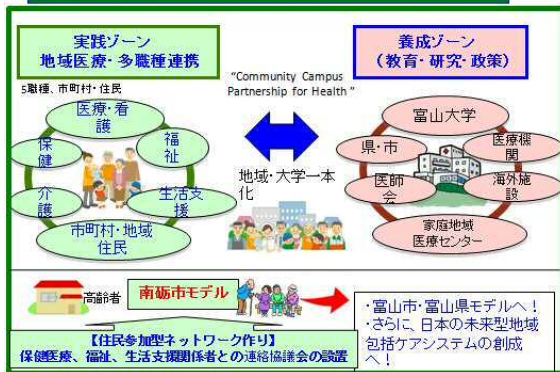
実践ゾーン
地域医療・多職種連携

養成ゾーン
（教育・研究・政策）

"Community Campus Partnership for Health"

5職種、市町村・住民

医療・看護
福祉
保健
介護
生活支援
市町村・地域住民

地域・大学一本化

富山大学
県・市
医療機関
医師会
海外施設
家庭地域医療センター

高齢者

南砺市モデル

【住民参加型ネットワーク作り】
保健医療、福祉、生活支援関係者との連絡協議会の設置

・富山市・富山県モデルへ！
・さらに、日本の未来型地域包括ケアシステムの創成へ！